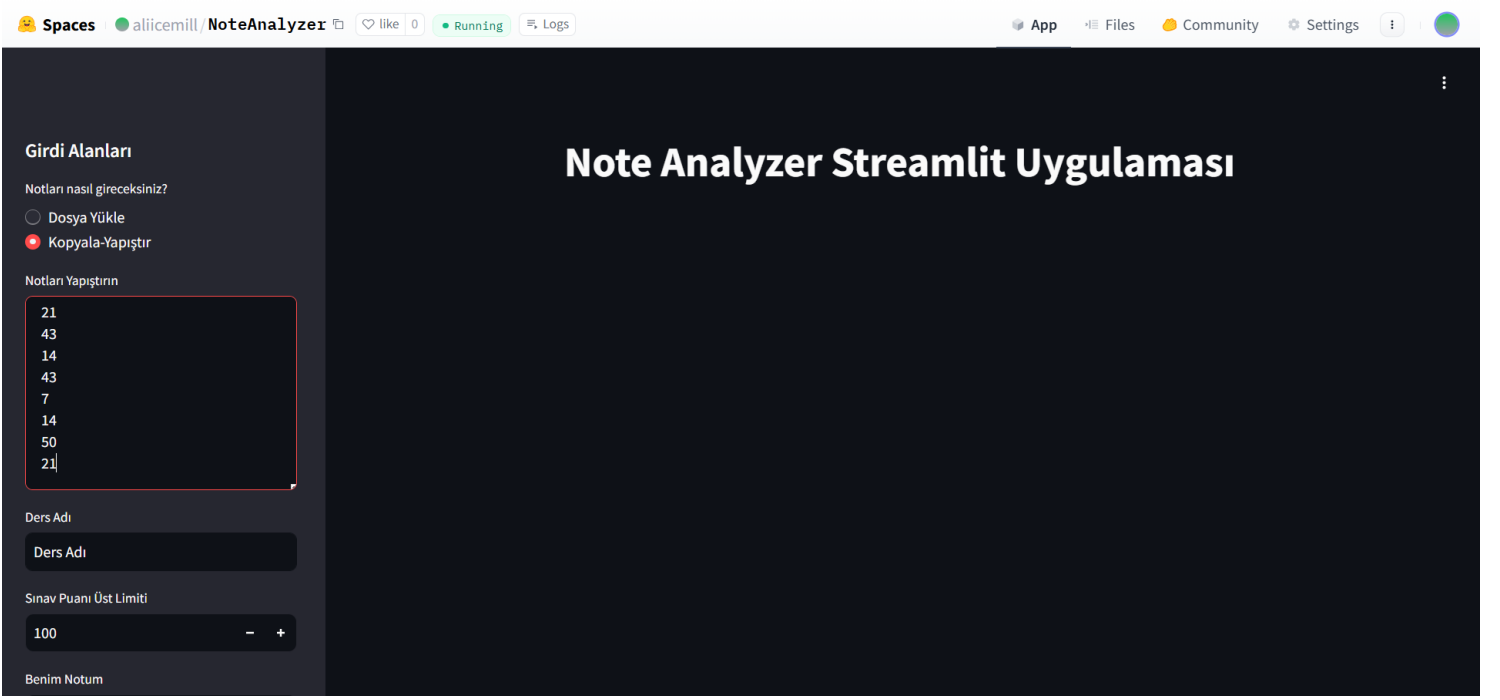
Spaces aliicemill/NoteAnalyzer like 0 Running Logs

App Files Community Settings

Girdi Alanları

Notları nasıl gireceksiniz?

Dosya Yükle

Kopyala-Yapıştır

Notları Yapıştırın

21
43
14
43
7
14
50
21

Ders Adı

Ders Adı

Sınav Puanı Üst Limiti

100 − +

Benim Notum

Note Analyzer Streamlit Uygulaması